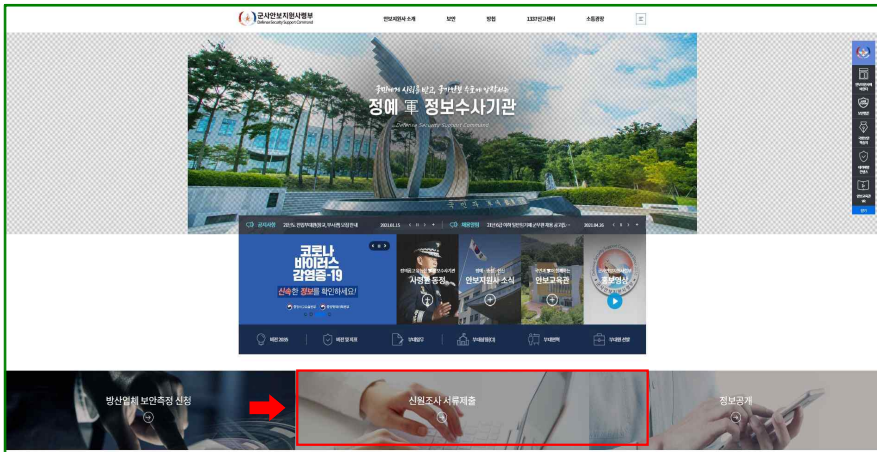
군사안보지원사령부
Defense Security Support Command

안보지원사 소개
보안
방첩
1337신고센터
소통공감

국민에게 사랑받고, 국가안보 수호에 앞장서는
정예 軍 정보수사기관
Defense Security Support Command

공지사항
2021.04.15

코로나 바이러스 감염증-19
신속한 정보를 확인하세요!

사령관 동정
안보지원사 소식
안보교육관
홍보영상

방산업체 보안측정 신청
신원조사 서류제출
정보공개